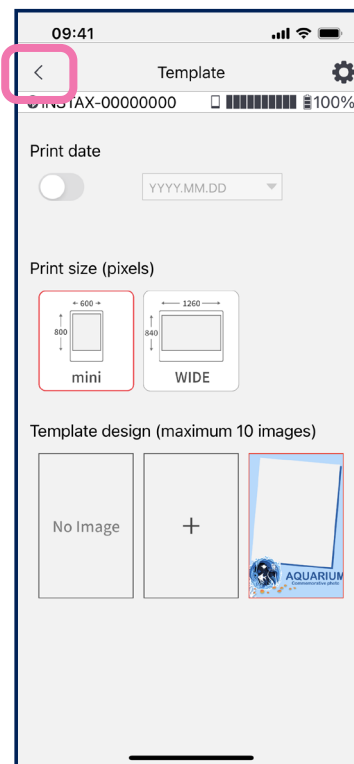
09:41

<

Template

INSTAX-00000000

100%

Print date

YYYY.MM.DD

Print size (pixels)

600

800

mini

1260

840

WIDE

Template design (maximum 10 images)

No Image

+

AQUARIUM

Commemorative photo